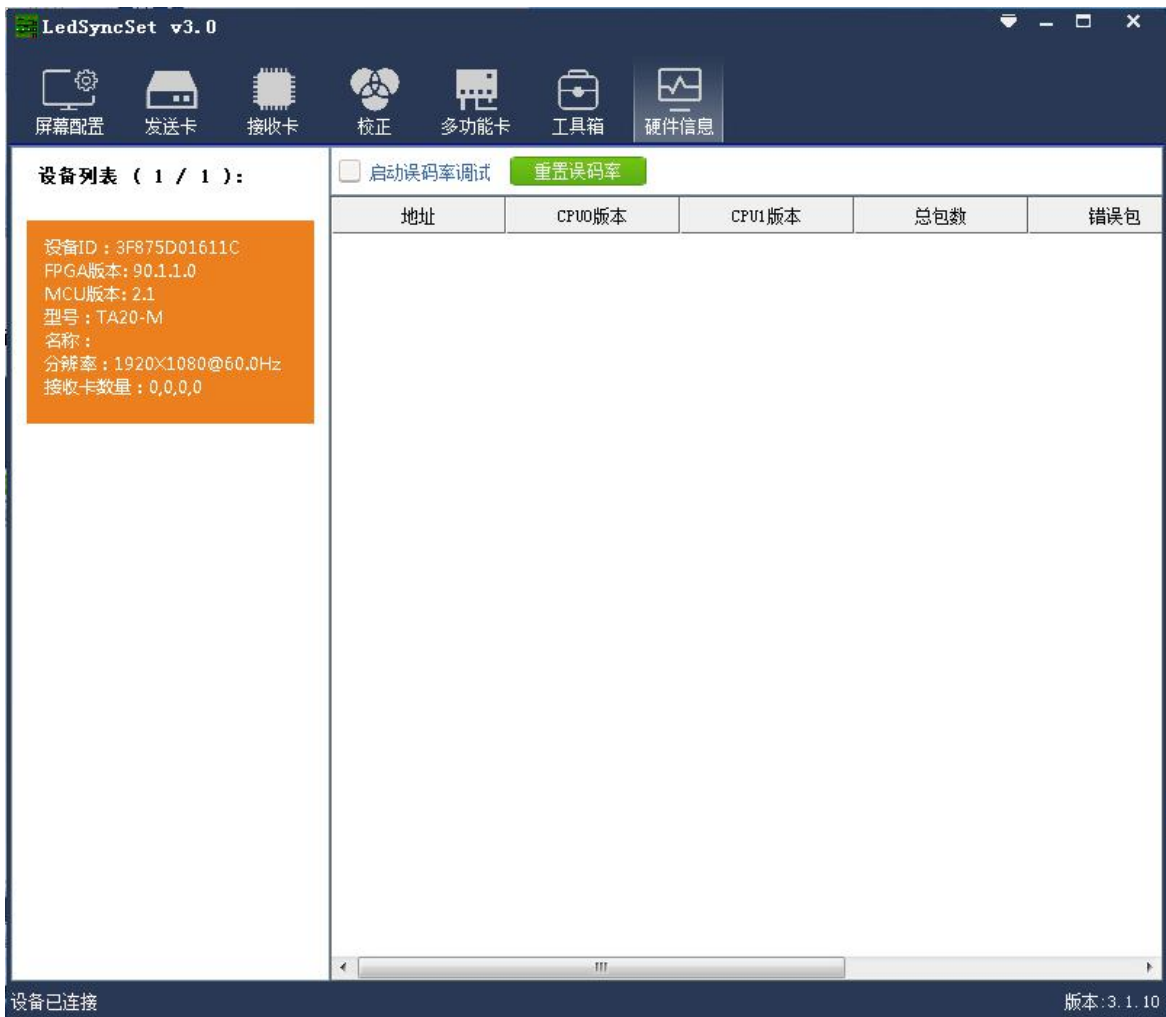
LedSyncSet v3.0

屏幕配置 发送卡 接收卡 校正 多功能卡 工具箱 硬件信息

设备列表 ( 1 / 1 ):

设备ID : 3F875D01611C
FPGA版本: 90.1.1.0
MCU版本: 2.1
型号 : TA20-M
名称 :
分辨率 : 1920X1080@60.0Hz
接收卡数量 : 0,0,0,0

启动误码率调试 重置误码率

| 地址 | CPU0版本 | CPU1版本 | 总包数 | 错误包 |
|---|---|---|---|---|

设备已连接

版本:3.1.10